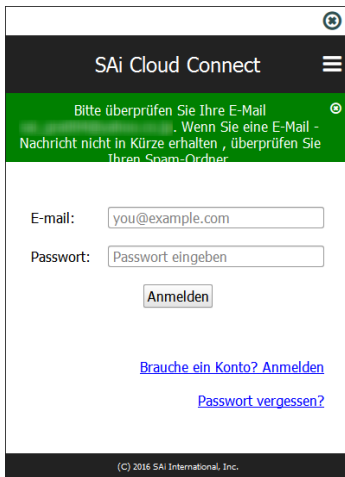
SAi Cloud Connect

Bitte überprüfen Sie Ihre E-Mail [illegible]. Wenn Sie eine E-Mail - Nachricht nicht in Kürze erhalten , überprüfen Sie Ihren Spam-Ordner

E-mail: you@example.com

Passwort: Passwort eingeben

Anmelden

Brauche ein Konto? Anmelden

Passwort vergessen?

(C) 2016 SAi International, Inc.